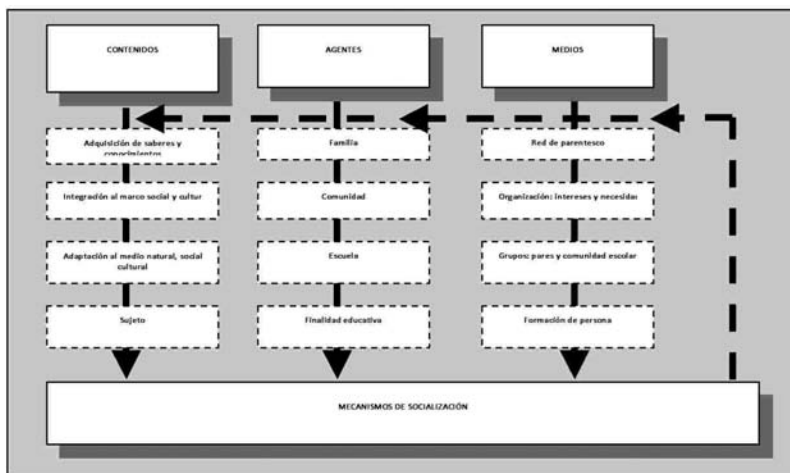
CONTENIDOS

Adquisición de saberes y conocimientos

Integración al marco social y cultur

Adaptación al medio natural, social cultural

Sujeto

AGENTES

Familia

Comunidad

Escuela

Finalidad educativa

MEDIOS

Red de parentesco

Organización: intereses y necesidac

Grupos: pares y comunidad escolar

Formación de persona

MECANISMOS DE SOCIALIZACIÓN